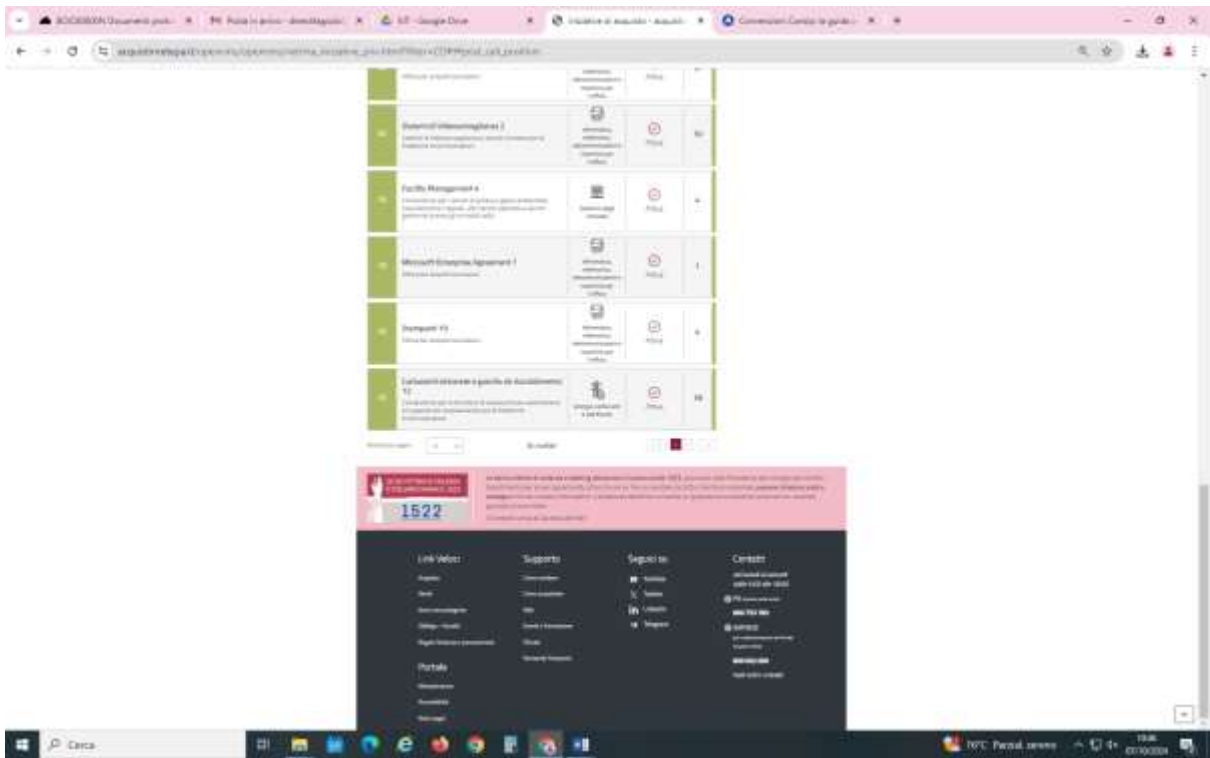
BOOKBOON Documenti prot... ×
Posta in arrivo - domaldagustin ×
ICT - Google Drive ×
Iniziative di acquisto - acquisti ×
Convenzioni Consip la guida ×
+

acquistinretepa.it/opencms/opencms/vetrina_iniziative_pa.html

Sistemi di Videosorveglianza 2

Facility Management 4

Microsoft Enterprise Agreement 7

Stampanti 19

Carburanti Extrarete e gasolio da riscaldamento 12

1522

Link Veloci

Portale

Supporto

Seguici su

Contatti

Cerca

19°C Parzial. sereno